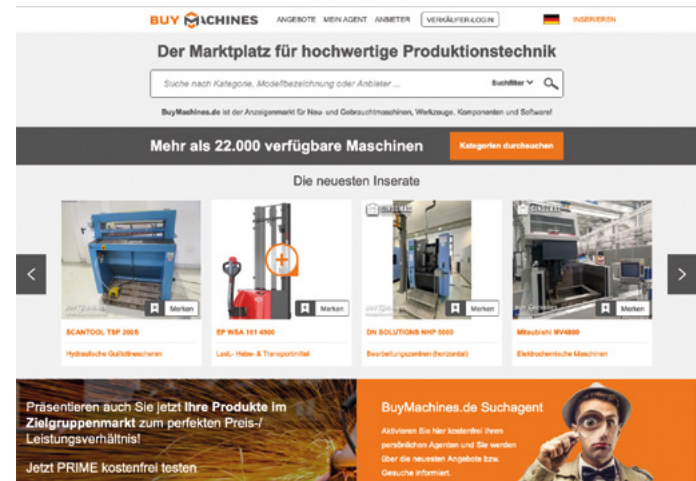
BUY MACHINES ANGEBOTE MEIN AGENT ANBIETER VERKÄUFER-LOGIN INSERIEREN

Der Marktplatz für hochwertige Produktionstechnik

Suche nach Kategorie, Modellbezeichnung oder Anbieter ... Suchfilter

BuyMachines.de ist der Anzeigenmarkt für Neu- und Gebrauchtmaschinen, Werkzeuge, Komponenten und Software!

Mehr als 22.000 verfügbare Maschinen

Kategorien durchsuchen

Die neuesten Inserate

Merken
SCANTOOL TSP 2005
Hydraulische Guillotinescheren

Merken
EP WSA 161 4500
Last-, Hebe- & Transportmittel

Merken
DN SOLUTIONS NHP 5000
Bearbeitungszentren (horizontal)

Merken
Mitsubishi MV4800
Elektroerosive Maschinen

Präsentieren auch Sie jetzt Ihre Produkte im Zielgruppenmarkt zum perfekten Preis-/ Leistungsverhältnis!

Jetzt PRIME kostenfrei testen

BuyMachines.de Suchagent

Aktivieren Sie hier kostenfrei Ihren persönlichen Agenten und Sie werden über die neuesten Angebote bzw. Gesuche informiert.